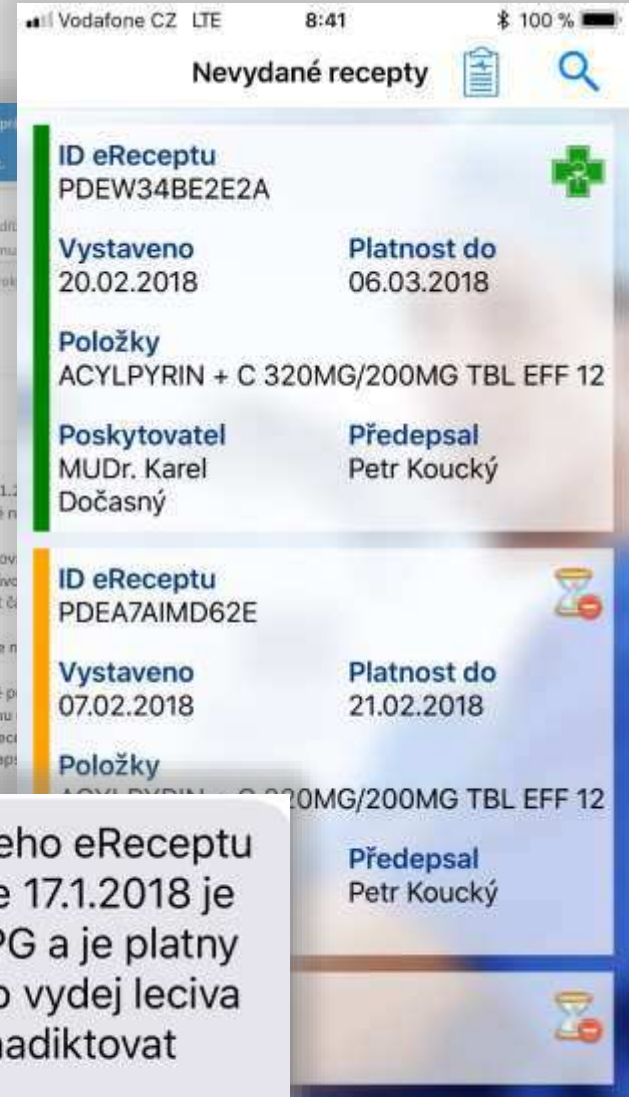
Vodafone CZ LTE 8:41 100 %

Nevydané recepty

ID eReceptu
PDEW34BE2E2A

Vystaveno
20.02.2018

Platnost do
06.03.2018

Položky
ACYLPYRIN + C 320MG/200MG TBL EFF 12

Poskytovatel
MUDr. Karel Dočasný

Předepsal
Petr Koucký

ID eReceptu
PDEA7AIMD62E

Vystaveno
07.02.2018

Platnost do
21.02.2018

Položky
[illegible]20MG/200MG TBL EFF 12

Předepsal
Petr Koucký

eho eReceptu
e 17.1.2018 je
PG a je platny
o vydej leciva
nadiktovat